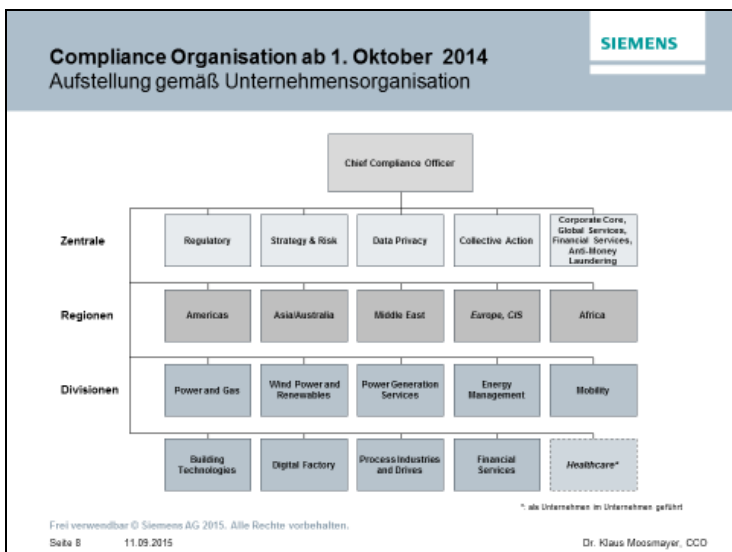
SIEMENS

Compliance Organisation ab 1. Oktober 2014
Aufstellung gemäß Unternehmensorganisation

Chief Compliance Officer

Zentrale

Regulatory

Strategy & Risk

Data Privacy

Collective Action

Corporate Core, Global Services, Financial Services, Anti-Money Laundering

Regionen

Americas

Asia/Australia

Middle East

Europe, CIS

Africa

Divisionen

Power and Gas

Wind Power and Renewables

Power Generation Services

Energy Management

Mobility

Building Technologies

Digital Factory

Process Industries and Drives

Financial Services

Healthcare*

* als Unternehmen im Unternehmen geführt

Frei verwendbar © Siemens AG 2015. Alle Rechte vorbehalten.

Seite 8 11.09.2015

Dr. Klaus Moosmayer, CCO